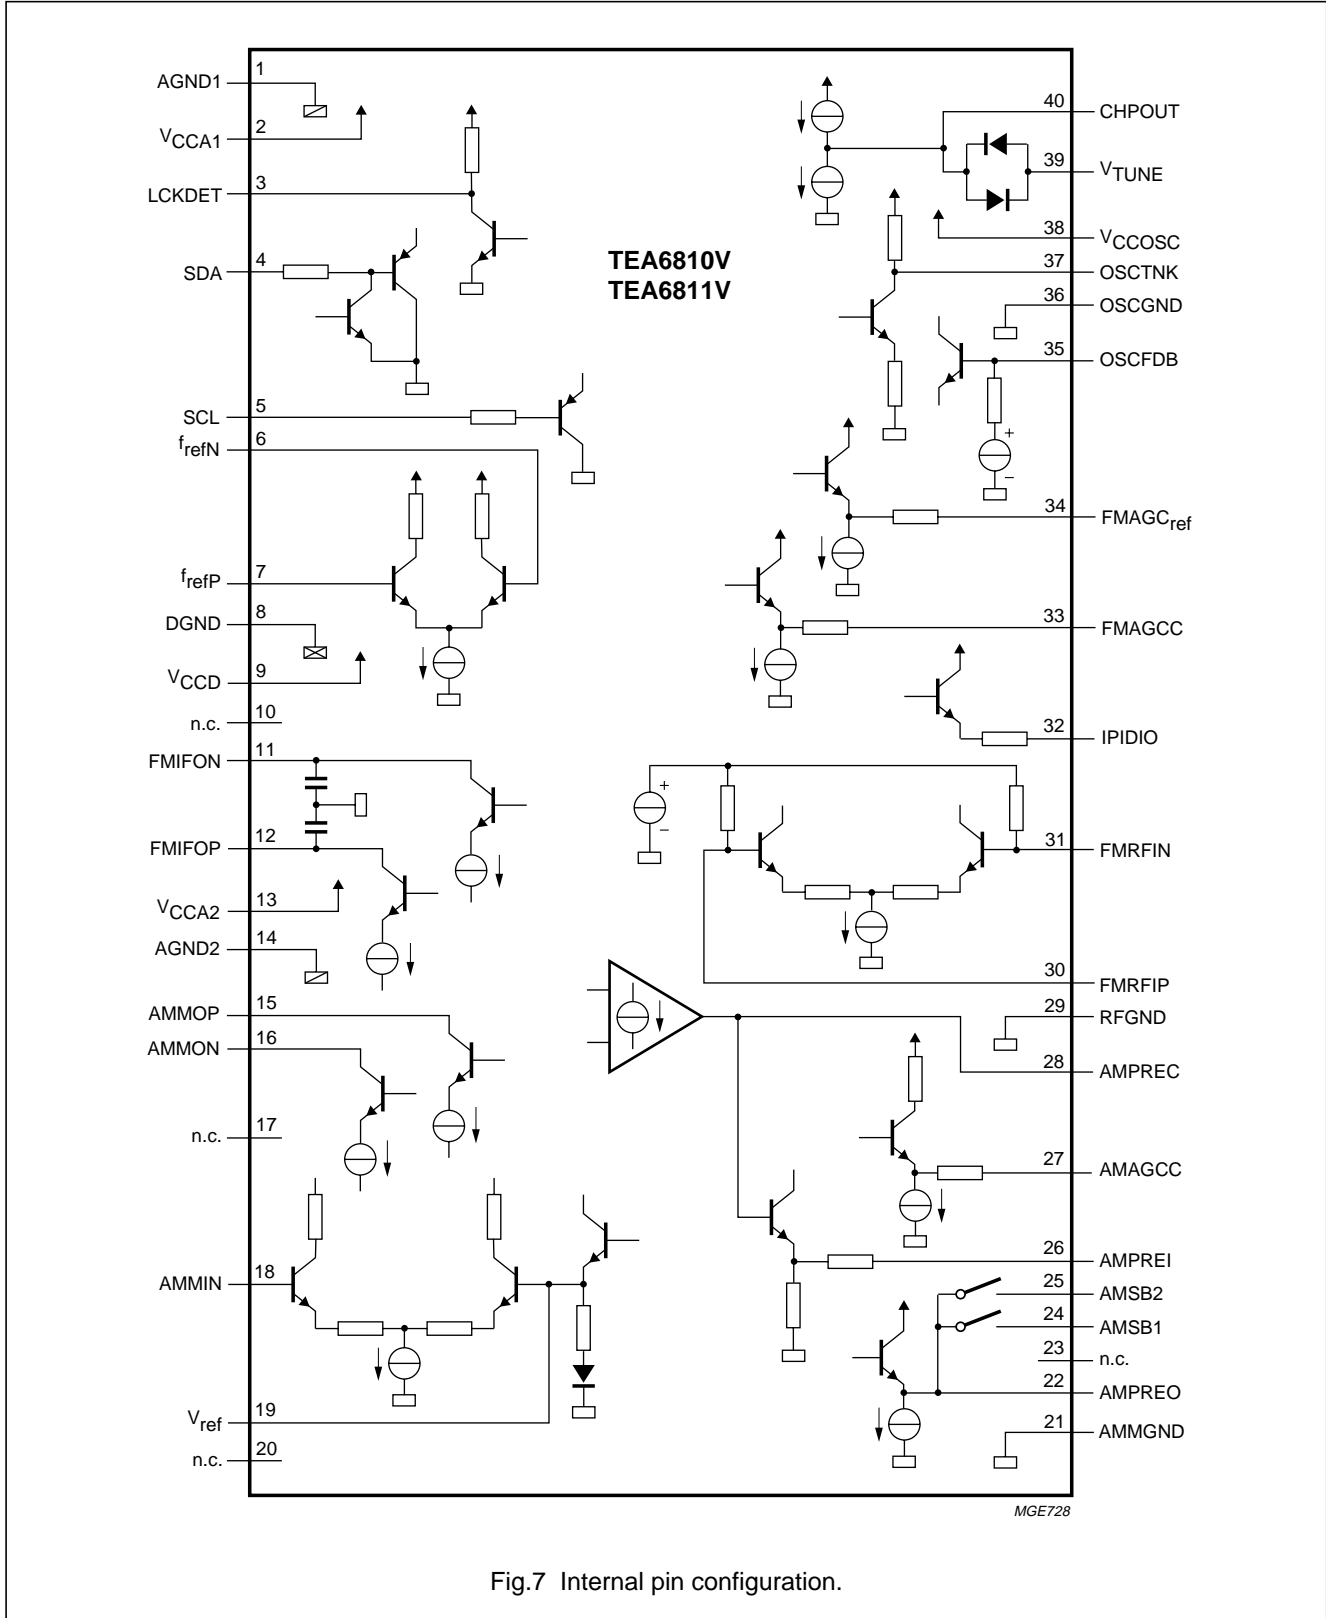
AGND1 1
$V_{CCA1}$ 2
LCKDET 3
SDA 4
SCL 5
$f_{refN}$ 6
$f_{refP}$ 7
DGND 8
$V_{CCD}$ 9
n.c. 10
FMIFON 11
FMIFOP 12
$V_{CCA2}$ 13
AGND2 14
AMMOP 15
AMMON 16
n.c. 17
AMMIN 18
$V_{ref}$ 19
n.c. 20

TEA6810V
TEA6811V

40 CHPOUT
39 $V_{TUNE}$
38 $V_{CCOSC}$
37 OSCTNK
36 OSCGND
35 OSCFDB
34 $FMAGC_{ref}$
33 FMAGCC
32 IPIDIO
31 FMRFIN
30 FMRFIP
29 RFGND
28 AMPREC
27 AMAGCC
26 AMPREI
25 AMSB2
24 AMSB1
23 n.c.
22 AMPREO
21 AMMGND

MGE728

Fig.7 Internal pin configuration.